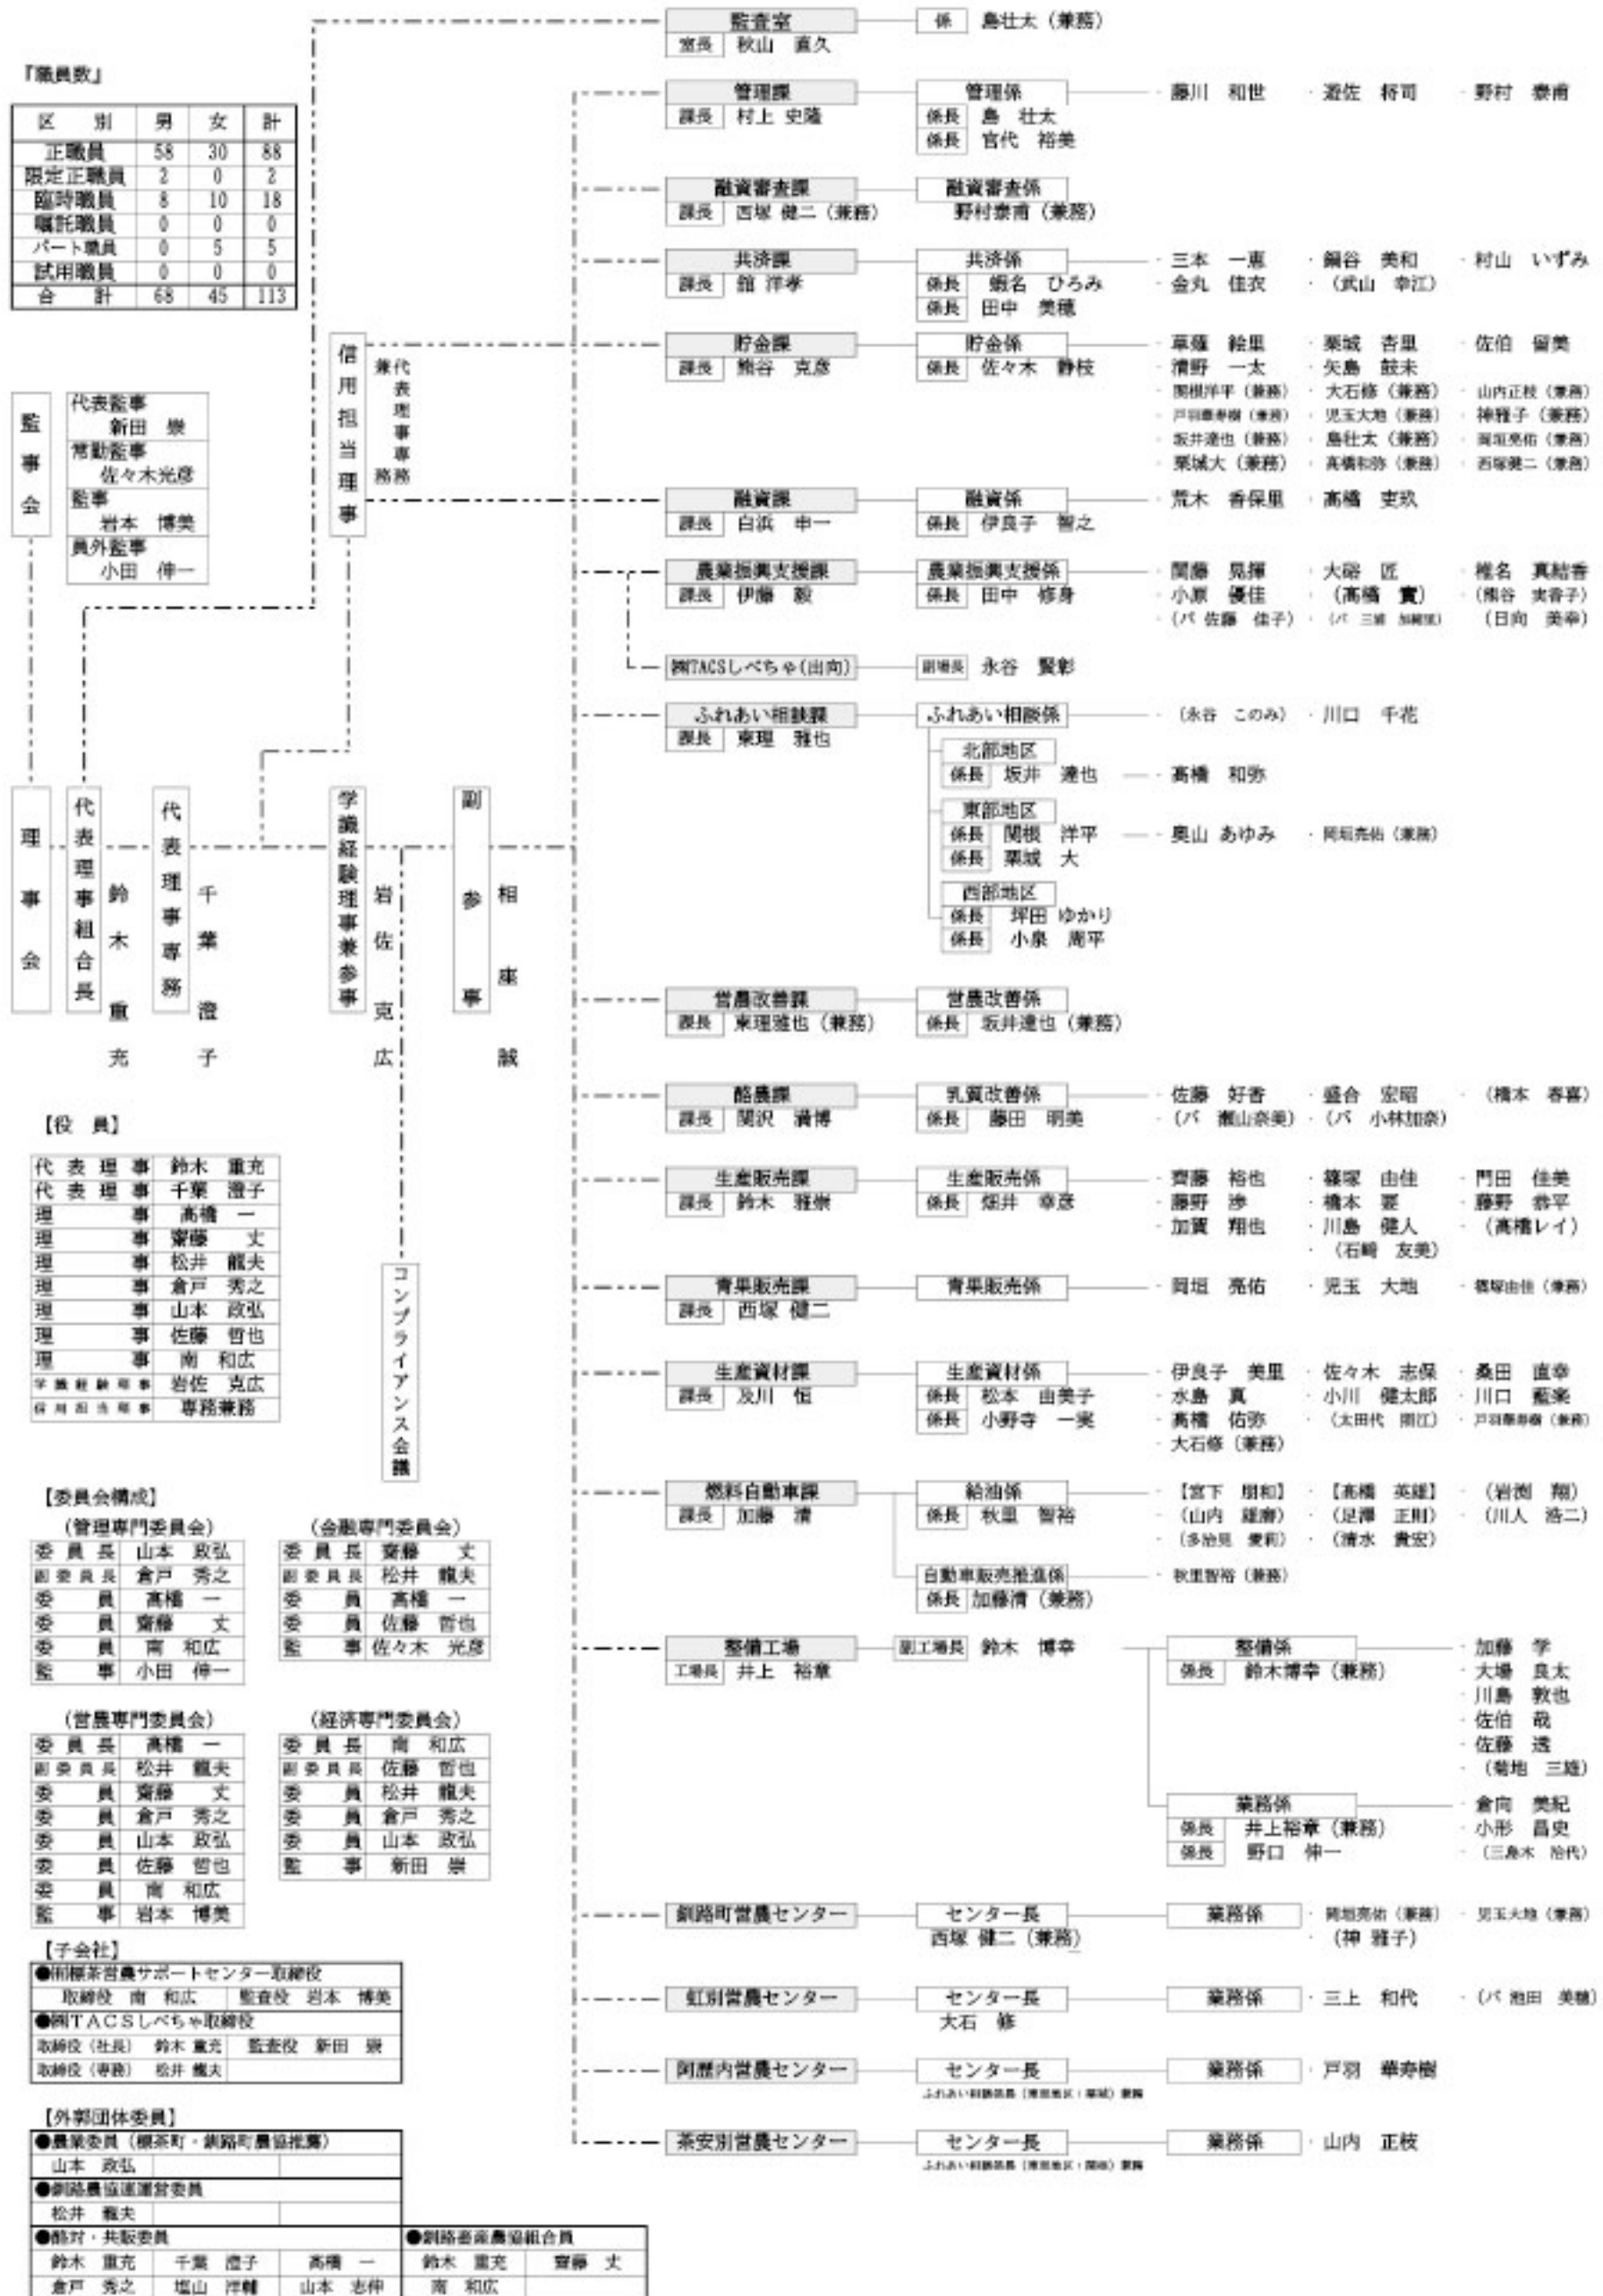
『職員数』

| 区　別 | 男 | 女 | 計 |
|---|---|---|---|
| 正職員 | 58 | 30 | 88 |
| 限定正職員 | 2 | 0 | 2 |
| 臨時職員 | 8 | 10 | 18 |
| 嘱託職員 | 0 | 0 | 0 |
| パート職員 | 0 | 5 | 5 |
| 試用職員 | 0 | 0 | 0 |
| 合　計 | 68 | 45 | 113 |

監事会

代表監事 新田 崇
常勤監事 佐々木光彦
監事 岩本 博美
員外監事 小田 伸一

信用担当理事 兼代表理事専務

理事会

代表理事組合長 鈴木 重充

代表理事専務 千葉 澄子

学識経験理事兼参事 岩佐 克広

副参事 相座 誠

コンプライアンス会議

監査室
室長 秋山 直久
係 島壮太（兼務）

管理課
課長 村上 史隆
管理係
係長 島 壮太
係長 官代 裕美
藤川 和世　遊佐 将司　野村 泰甫

融資審査課
課長 西塚 健二（兼務）
融資審査係
野村泰甫（兼務）

共済課
課長 舘 洋孝
共済係
係長 蝦名 ひろみ
係長 田中 美穂
三本 一恵　鍋谷 美和　村山 いずみ
金丸 佳衣　（武山 幸江）

貯金課
課長 熊谷 克彦
貯金係
係長 佐々木 静枝
草薙 絵里　栗城 杏里　佐伯 留美
清野 一太　矢島 啟未
関根洋平（兼務）　大石修（兼務）　山内正枝（兼務）
戸羽華寿樹（兼務）　児玉大地（兼務）　神雅子（兼務）
坂井達也（兼務）　島壮太（兼務）　岡垣亮佑（兼務）
栗城大（兼務）　高橋和弥（兼務）　西塚健二（兼務）

融資課
課長 白浜 申一
融資係
係長 伊良子 智之
荒木 香保里　高橋 吏玖

農業振興支援課
課長 伊藤 毅
農業振興支援係
係長 田中 修身
間藤 晃輝　大谷 匠　椎名 真結香
小原 優佳　（高橋 實）　（熊谷 吏香子）
（パ 佐藤 佳子）　（パ 三浦 加輪里）　（日向 美幸）

㈱TACSしべちゃ(出向)
副場長 永谷 賢彰

ふれあい相談課
課長 東理 雅也
ふれあい相談係
（永谷 このみ）　川口 千花
北部地区
係長 坂井 達也
高橋 和弥
東部地区
係長 関根 洋平
係長 栗城 大
奥山 あゆみ　岡垣亮佑（兼務）
西部地区
係長 坪田 ゆかり
係長 小泉 周平

営農改善課
課長 東理雅也（兼務）
営農改善係
係長 坂井達也（兼務）

酪農課
課長 関沢 清博
乳質改善係
係長 藤田 明美
佐藤 好香　盛合 宏昭　（橋本 春喜）
（パ 瀬山奈美）　（パ 小林加奈）

生産販売課
課長 鈴木 雅崇
生産販売係
係長 畑井 章彦
齊藤 裕也　篠塚 由佳　門田 佳美
藤野 渉　橋本 要　藤野 恭平
加賀 翔也　川島 健人　（高橋レイ）
（石崎 友美）

青果販売課
課長 西塚 健二
青果販売係
岡垣 亮佑　児玉 大地　篠塚由佳（兼務）

生産資材課
課長 及川 恒
生産資材係
係長 松本 由美子
係長 小野寺 一実
伊良子 美里　佐々木 志保　桑田 直幸
水島 真　小川 健太郎　川口 藍楽
高橋 佑弥　（太田代 明江）　戸羽華寿樹（兼務）
大石修（兼務）

燃料自動車課
課長 加藤 清
給油係
係長 秋里 智裕
【宮下 朋和】　【高橋 英雄】　（岩渕 翔）
（山内 雄磨）　（足澤 正則）　（川人 浩二）
（多治見 愛莉）　（清水 貴安）
自動車販売推進係
係長 加藤清（兼務）
秋里智裕（兼務）

整備工場
工場長 井上 裕章
副工場長 鈴木 博幸
整備係
係長 鈴木博幸（兼務）
加藤 学　大場 良太　川島 敦也　佐伯 萌　佐藤 透　（菊地 三雄）
業務係
係長 井上裕章（兼務）
係長 野口 伸一
倉向 美紀　小形 昌史　（三義木 裕代）

釧路町営農センター
センター長
西塚 健二（兼務）
業務係
岡垣亮佑（兼務）　児玉大地（兼務）
（神 雅子）

虹別営農センター
センター長
大石 修
業務係
三上 和代　（パ 池田 美穂）

阿歴内営農センター
センター長
ふれあい相談係長（東部地区：栗城）兼務
業務係
戸羽 華寿樹

茶安別営農センター
センター長
ふれあい相談係長（東部地区：関根）兼務
業務係
山内 正枝

【役　員】

| 代表理事 | 鈴木 重充 |
|---|---|
| 代表理事 | 千葉 澄子 |
| 理事 | 高橋 一 |
| 理事 | 齋藤 丈 |
| 理事 | 松井 龍夫 |
| 理事 | 倉戸 秀之 |
| 理事 | 山本 政弘 |
| 理事 | 佐藤 哲也 |
| 理事 | 南 和広 |
| 学識経験理事 | 岩佐 克広 |
| 信用担当理事 | 専務兼務 |

【委員会構成】

（管理専門委員会）

| 委員長 | 山本 政弘 |
|---|---|
| 副委員長 | 倉戸 秀之 |
| 委員 | 高橋 一 |
| 委員 | 齋藤 丈 |
| 委員 | 南 和広 |
| 監事 | 小田 伸一 |

（金融専門委員会）

| 委員長 | 齋藤 丈 |
|---|---|
| 副委員長 | 松井 龍夫 |
| 委員 | 高橋 一 |
| 委員 | 佐藤 哲也 |
| 監事 | 佐々木 光彦 |

（営農専門委員会）

| 委員長 | 高橋 一 |
|---|---|
| 副委員長 | 松井 龍夫 |
| 委員 | 齋藤 丈 |
| 委員 | 倉戸 秀之 |
| 委員 | 山本 政弘 |
| 委員 | 佐藤 哲也 |
| 委員 | 南 和広 |
| 監事 | 岩本 博美 |

（経済専門委員会）

| 委員長 | 南 和広 |
|---|---|
| 副委員長 | 佐藤 哲也 |
| 委員 | 松井 龍夫 |
| 委員 | 倉戸 秀之 |
| 委員 | 山本 政弘 |
| 監事 | 新田 崇 |

【子会社】
●㈲標茶営農サポートセンター取締役
取締役 南 和広　監査役 岩本 博美
●㈱TACSしべちゃ取締役
取締役（社長） 鈴木 重充　監査役 新田 崇
取締役（専務） 松井 龍夫

【外部団体委員】
●農業委員（標茶町・釧路町農協推薦）
山本 政弘
●釧路農協連運営委員
松井 龍夫
●酪対・共販委員
鈴木 重充　千葉 澄子　高橋 一
倉戸 秀之　塩山 洋輔　山本 志伸
●釧路釜座農協組合員
鈴木 重充　齋藤 丈
南 和広